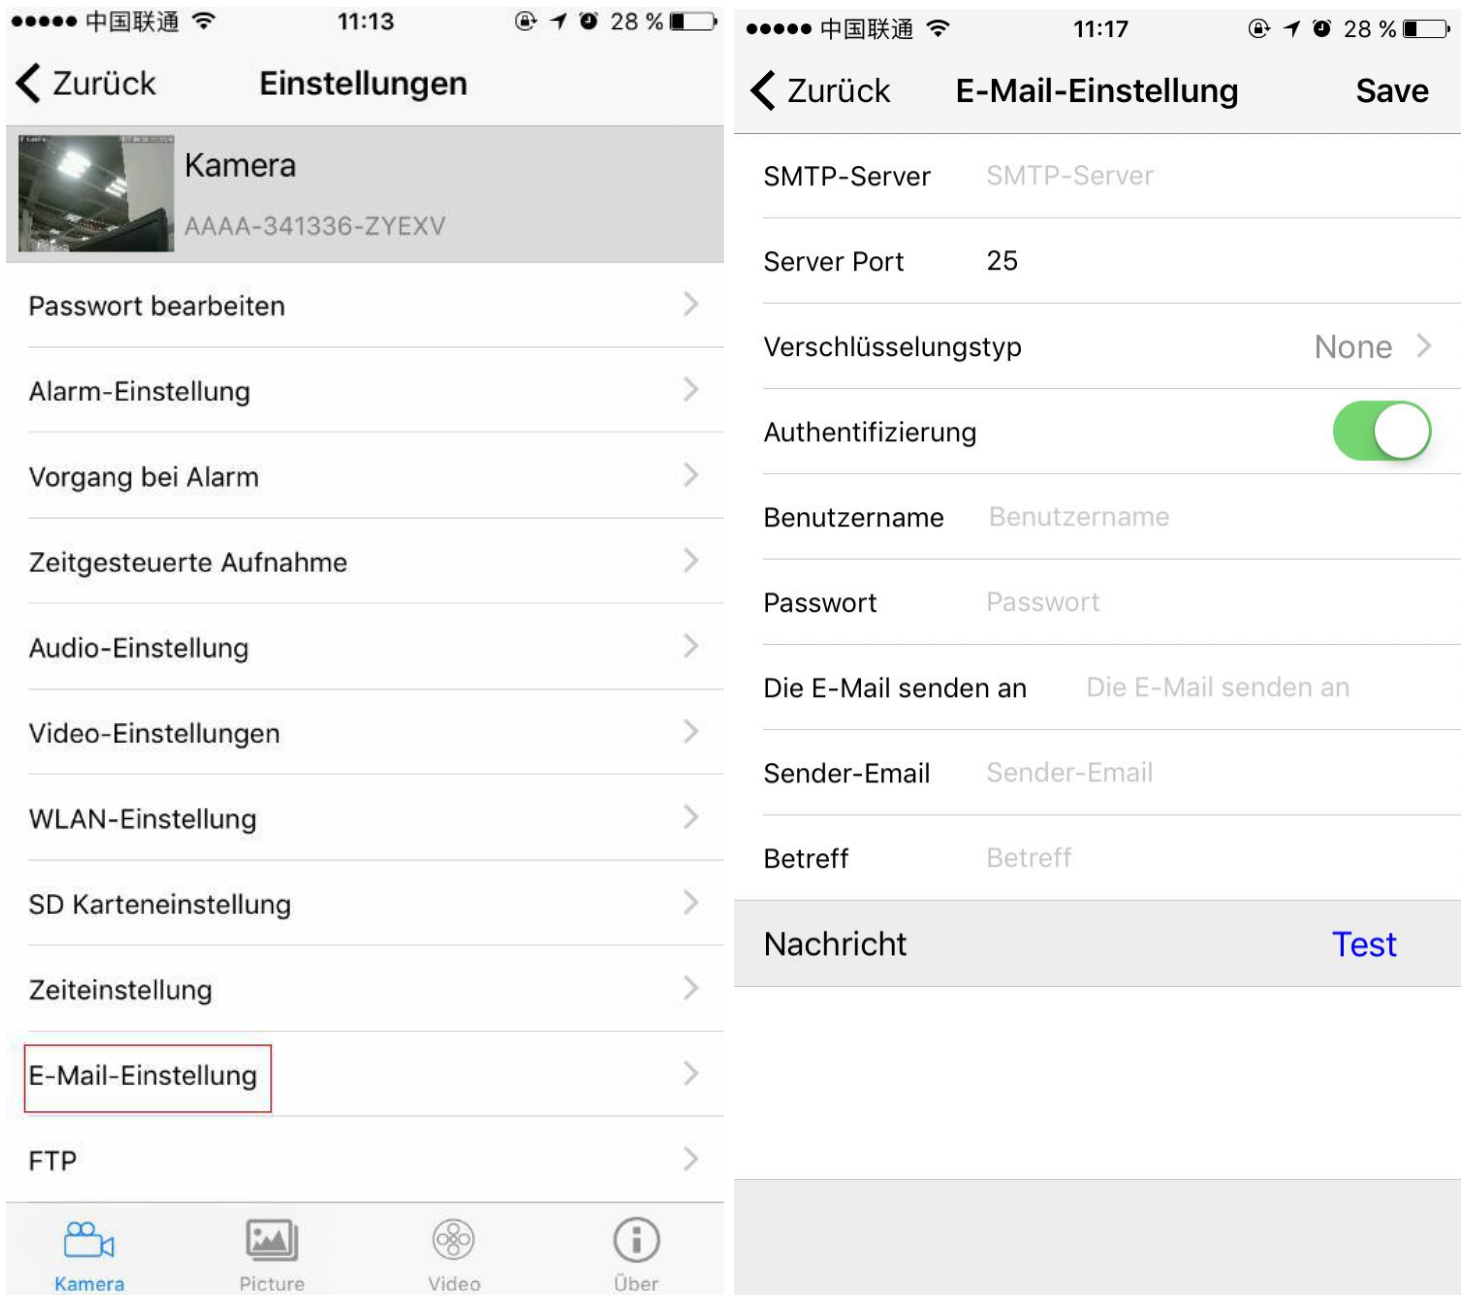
●●●●● 中国联通 11:13 28 %

Zurück Einstellungen

Kamera
AAAA-341336-ZYEXV

Passwort bearbeiten

Alarm-Einstellung

Vorgang bei Alarm

Zeitgesteuerte Aufnahme

Audio-Einstellung

Video-Einstellungen

WLAN-Einstellung

SD Karteneinstellung

Zeiteinstellung

E-Mail-Einstellung

FTP

Kamera Picture Video Über

●●●●● 中国联通 11:17 28 %

Zurück E-Mail-Einstellung Save

SMTP-Server SMTP-Server

Server Port 25

Verschlüsselungstyp None

Authentifizierung

Benutzername Benutzername

Passwort Passwort

Die E-Mail senden an Die E-Mail senden an

Sender-Email Sender-Email

Betreff Betreff

Nachricht Test